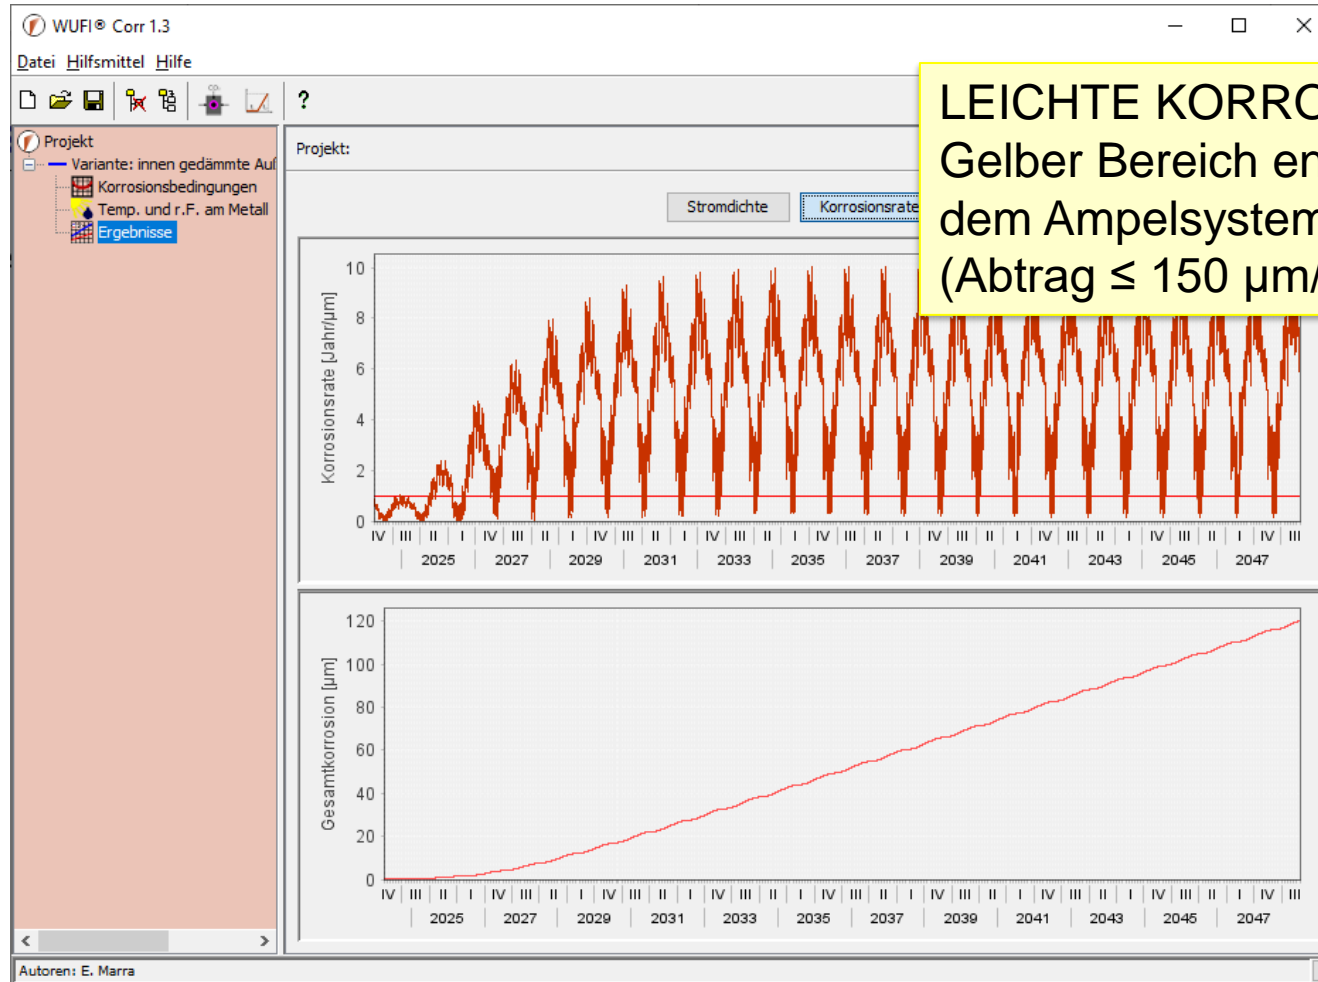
WUFI® Corr 1.3

Datei Hilfsmittel Hilfe

?

Projekt
Variante: innen gedämmte Aul
Korrosionsbedingungen
Temp. und r.F. am Metall
Ergebnisse

Projekt:

Stromdichte
Korrosionsrate

LEICHTE KORRO
Gelber Bereich er
dem Ampelsystem
(Abtrag ≤ 150 µm/

Korrosionsrate [Jahr/µm]

10
8
6
4
2
0

IV III II I IV III II I IV III II I IV III II I IV III II I IV III II I IV III II I IV III II I IV III II I IV III II I IV III II I IV III II I IV III

2025 2027 2029 2031 2033 2035 2037 2039 2041 2043 2045 2047

Gesamtkorrosion [µm]

120
100
80
60
40
20
0

IV III II I IV III II I IV III II I IV III II I IV III II I IV III II I IV III II I IV III II I IV III II I IV III II I IV III II I IV III II I IV III

2025 2027 2029 2031 2033 2035 2037 2039 2041 2043 2045 2047

Autoren: E. Marra